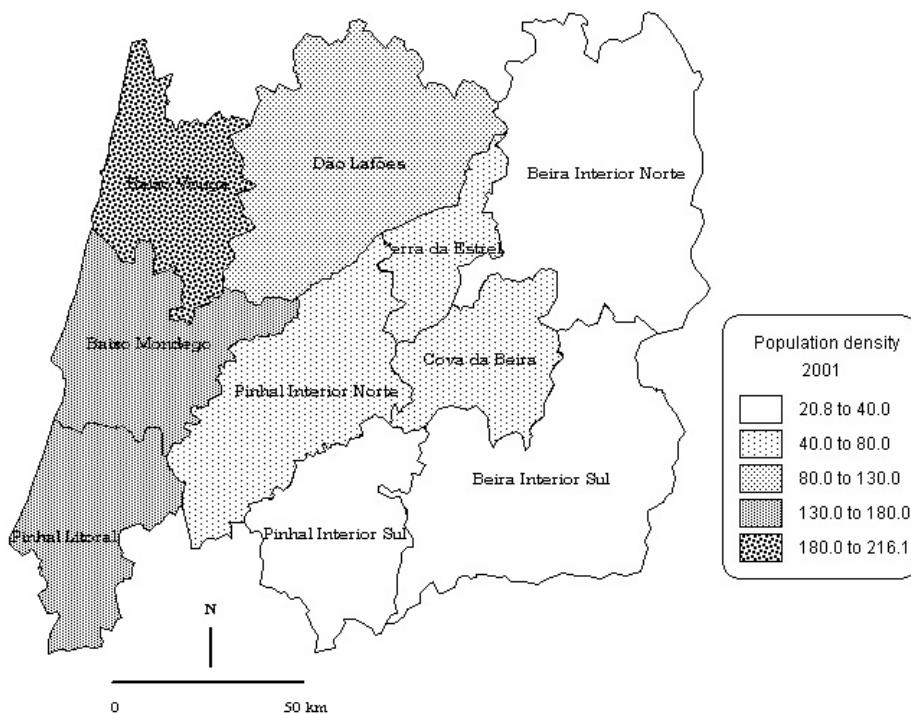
Baixo Vouga
Dão Lafões
Beira Interior Norte
Serra da Estrela
Baixo Mondego
Cova da Beira
Pinhal Interior Norte
Beira Interior Sul
Pinhal Interior Sul
Pinhal Litoral

Population density 2001
20.8 to 40.0
40.0 to 80.0
80.0 to 130.0
130.0 to 180.0
180.0 to 216.1

N

0
50 km